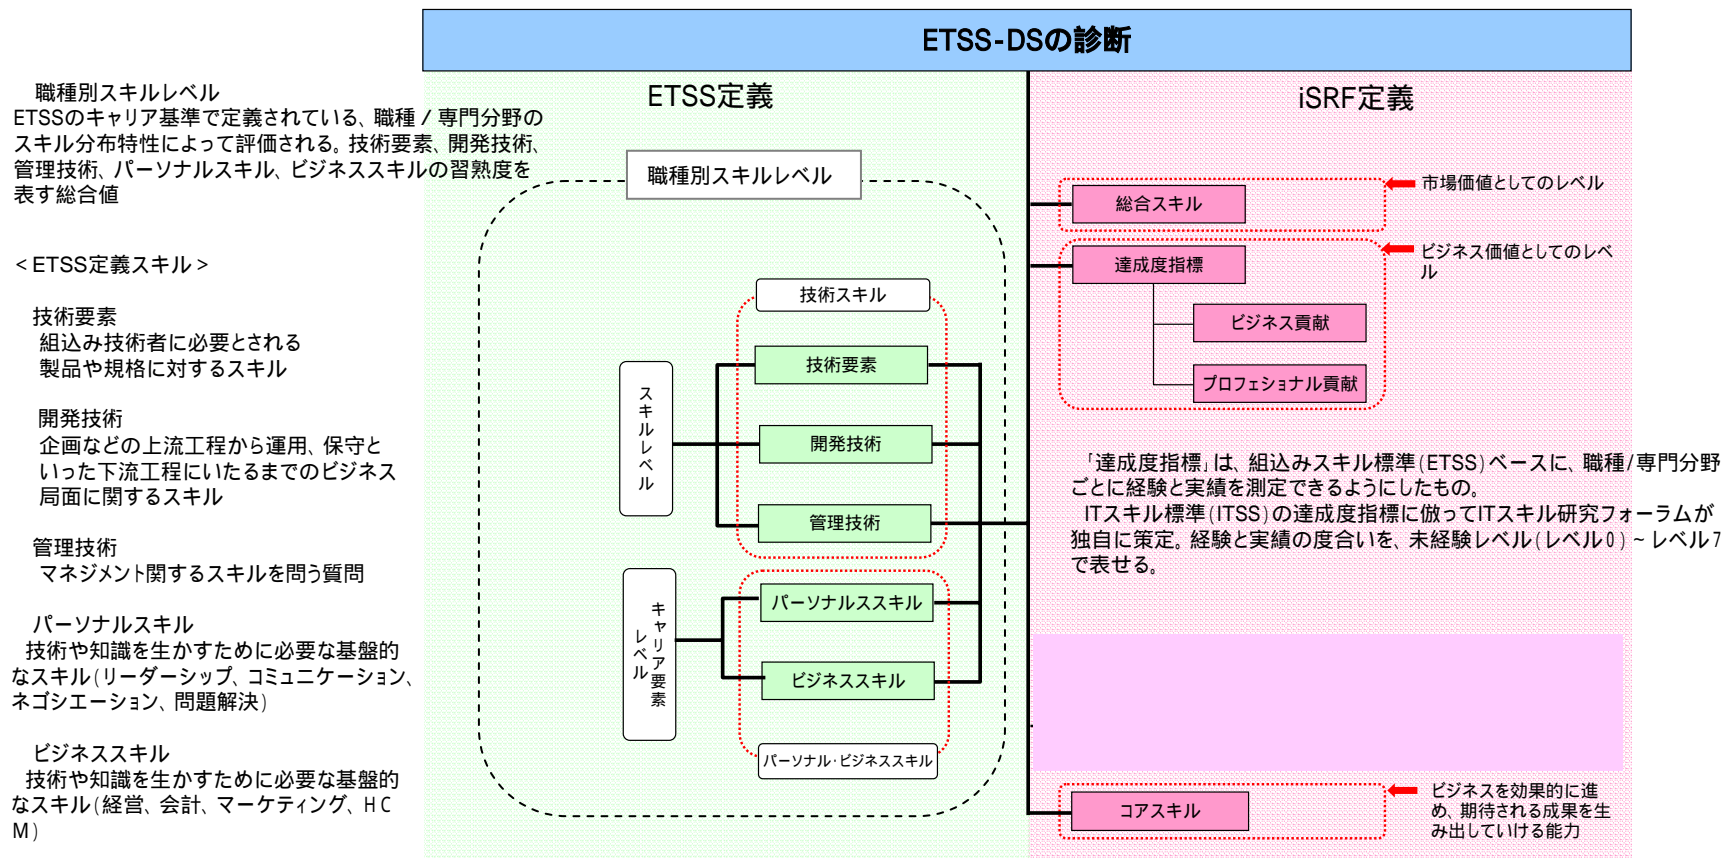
ETSS-DSの診断

職種別スキルレベル
ETSSのキャリア基準で定義されている、職種 / 専門分野のスキル分布特性によって評価される。技術要素、開発技術、管理技術、パーソナルスキル、ビジネススキルの習熟度を表す総合値

＜ETSS定義スキル＞

技術要素
組込み技術者に必要とされる製品や規格に対するスキル

開発技術
企画などの上流工程から運用、保守といった下流工程にいたるまでのビジネス局面に関するスキル

管理技術
マネジメント関するスキルを問う質問

パーソナルスキル
技術や知識を生かすために必要な基盤的なスキル（リーダーシップ、コミュニケーション、ネゴシエーション、問題解決）

ビジネススキル
技術や知識を生かすために必要な基盤的なスキル（経営、会計、マーケティング、HCM）

ETSS定義

職種別スキルレベル

技術スキル

スキルレベル

技術要素

開発技術

管理技術

キャリア要素レベル

パーソナルスキル

ビジネススキル

パーソナル･ビジネススキル

iSRF定義

総合スキル

市場価値としてのレベル

達成度指標

ビジネス価値としてのレベル

ビジネス貢献

プロフェショナル貢献

「達成度指標」は、組込みスキル標準（ETSS）ベースに、職種/専門分野ごとに経験と実績を測定できるようにしたもの。
ITスキル標準（ITSS）の達成度指標に倣ってITスキル研究フォーラムが独自に策定。経験と実績の度合いを、未経験レベル（レベル0）～レベル7で表せる。

コアスキル

ビジネスを効果的に進め、期待される成果を生み出していける能力